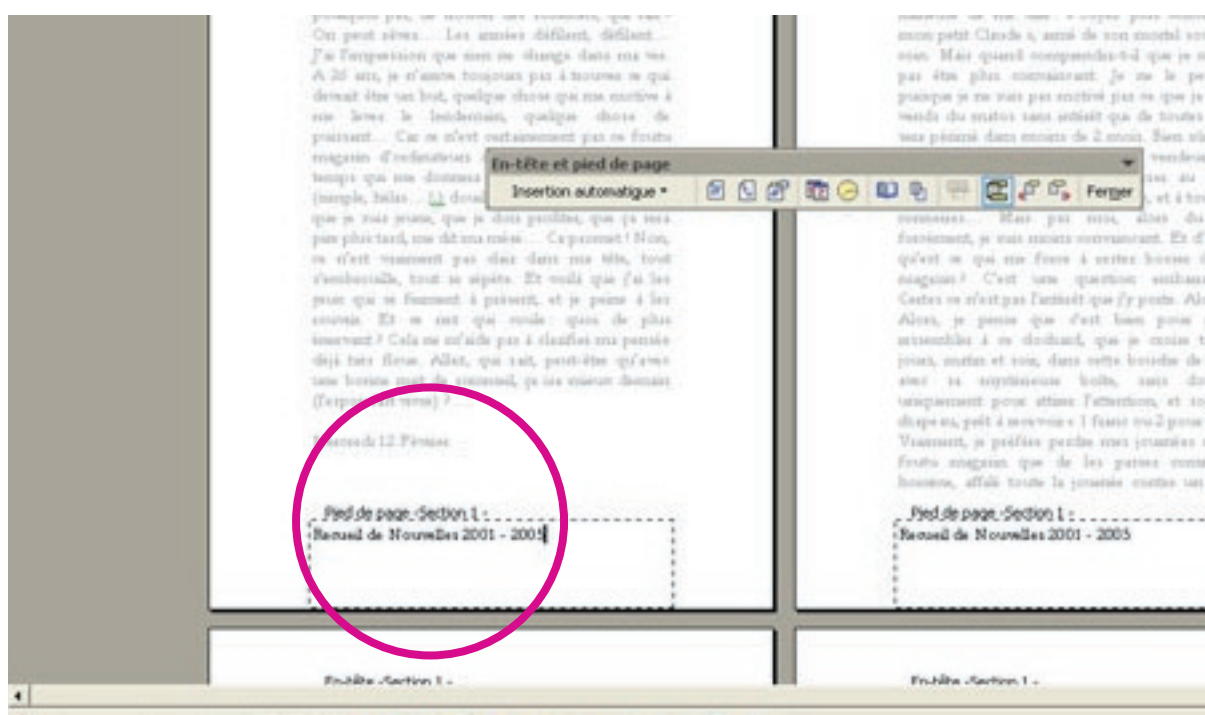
En-tête et pied de page
Insertion automatique ▾
Fermer

Pied de page -Section 1 -
Recueil de Nouvelles 2001 - 2005

Pied de page -Section 1 -
Recueil de Nouvelles 2001 - 2005

En-tête -Section 1 -

En-tête -Section 1 -